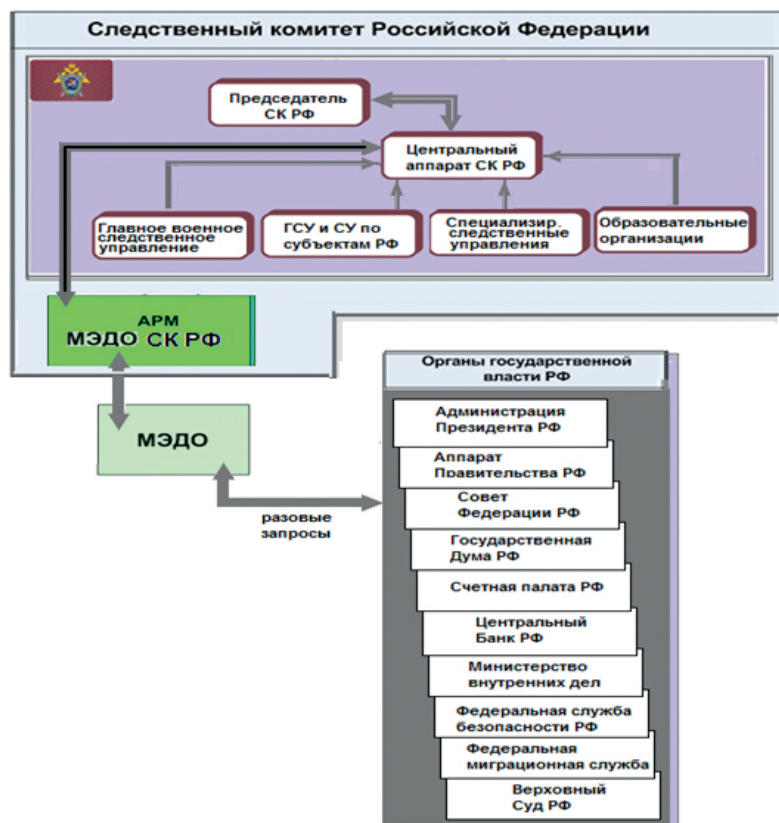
Следственный комитет Российской Федерации

Председатель СК РФ

Центральный аппарат СК РФ

Главное военное следственное управление

ГСУ и СУ по субъектам РФ

Специализир. следственные управления

Образовательные организации

АРМ МЭДО СК РФ

МЭДО

разовые запросы

Органы государственной власти РФ

Администрация Президента РФ

Аппарат Повительства РФ

Совет Федерации РФ

Государственная Дума РФ

Счетная палата РФ

Центральный Банк РФ

Министерство внутренних дел

Федеральная служба безопасности РФ

Федеральная миграционная служба

Верховный Суд РФ